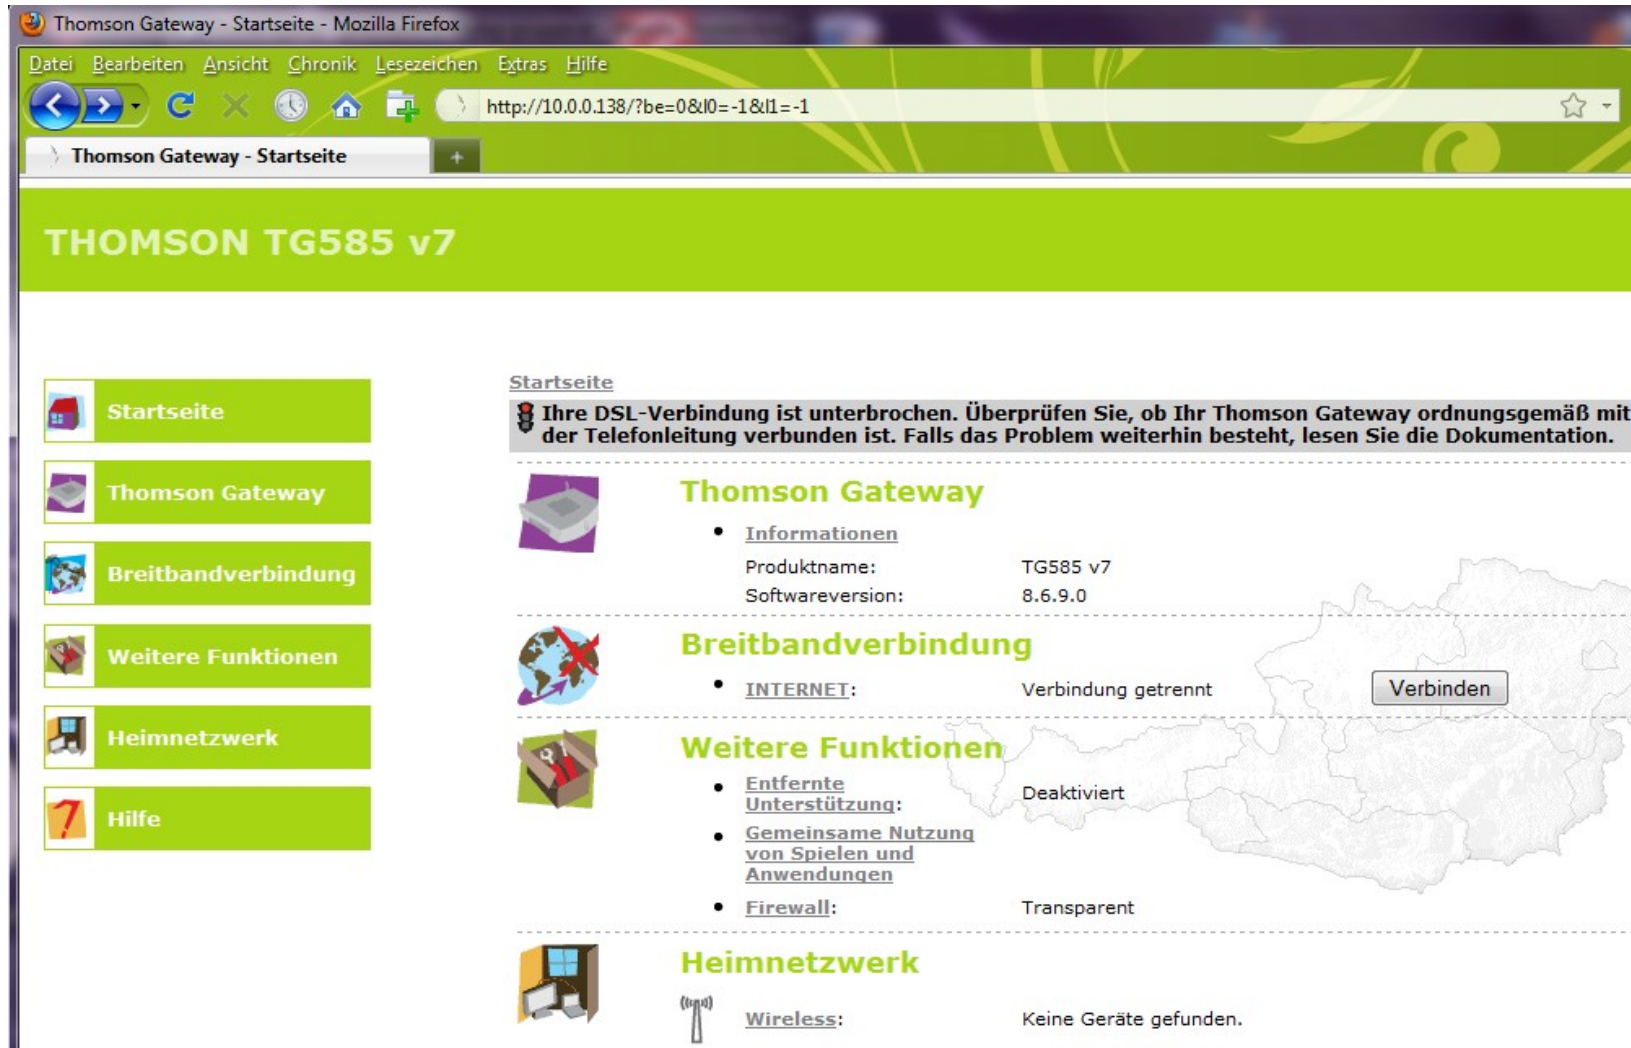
Thomson Gateway - Startseite - Mozilla Firefox

Datei Bearbeiten Ansicht Chronik Lesezeichen Extras Hilfe

http://10.0.0.138/?be=0&l0=-1&l1=-1

Thomson Gateway - Startseite

+

THOMSON TG585 v7

Startseite

Thomson Gateway

Breitbandverbindung

Weitere Funktionen

Heimnetzwerk

Hilfe

Startseite

Ihre DSL-Verbindung ist unterbrochen. Überprüfen Sie, ob Ihr Thomson Gateway ordnungsgemäß mit der Telefonleitung verbunden ist. Falls das Problem weiterhin besteht, lesen Sie die Dokumentation.

Thomson Gateway

- Informationen

Produktname: TG585 v7

Softwareversion: 8.6.9.0

Breitbandverbindung

- INTERNET: Verbindung getrennt

Verbinden

Weitere Funktionen

- Entfernte Unterstützung: Deaktiviert
- Gemeinsame Nutzung von Spielen und Anwendungen
- Firewall: Transparent

Heimnetzwerk

Wireless: Keine Geräte gefunden.